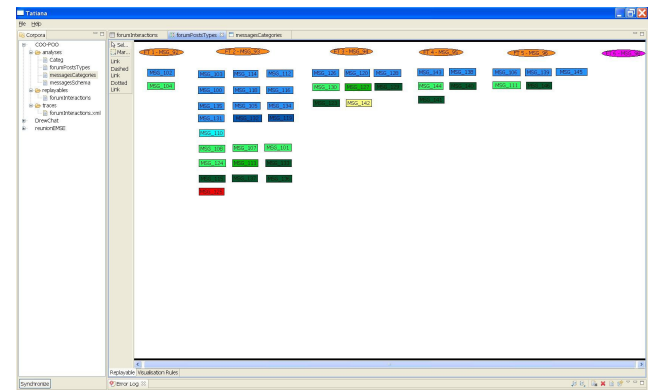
Tatiana

File Help

Corpora

COO-POO
analyses
Categ
forumPostsTypes
messagesCategories
messagesSchema
replayables
forumInteractions
traces
forumInteractions.xml
DrewChat
reunionEMSE

forumInteractions | forumPostsTypes | messagesCategories

Sel...
Mar...
Link
Dashed Link
Dotted Link

FT1_MSG_91 | FT2_MSG_92 | FT3_MSG_94 | FT4_MSG_96 | FT5_MSG_98 | FT7_MSG_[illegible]

MSG_102
MSG_104
MSG_118
MSG_100
MSG_136
MSG_131
MSG_110
MSG_108
MSG_124
MSG_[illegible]
MSG_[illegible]
MSG_114
MSG_115
MSG_105
MSG_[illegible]
MSG_117
MSG_119
MSG_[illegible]
MSG_116
MSG_134
MSG_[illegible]
MSG_103
MSG_101
MSG_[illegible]
MSG_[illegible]
MSG_120
MSG_130
MSG_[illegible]
MSG_126
MSG_127
MSG_142
MSG_125
MSG_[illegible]
MSG_133
MSG_144
MSG_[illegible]
MSG_138
MSG_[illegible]
MSG_106
MSG_111
MSG_139
MSG_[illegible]
MSG_145

Replayable | Visualisation Rules

Synchronize

Error Log